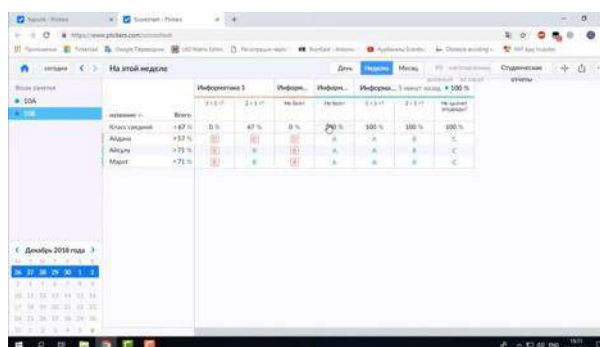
На этой неделе

Информатика 1 | Информ... | Информ... | Информа... 1 минут назад • 100 %

Все занятия
• 10А
• 10Б

| название | Всего | | | | | | | |
|---|---|---|---|---|---|---|---|---|
| Класс средний | +67 % | 0 % | 67 % | 0 % | 100 % | 100 % | 100 % | 100 % |
| Айдана | +57 % | | | | A | A | B | C |
| Айсулу | +75 % | | B | | A | A | B | C |
| Марат | +71 % | | B | | A | A | B | C |

День | Неделя | Месяц | Студенческие отчеты

< Декабрь 2018 года >
26 27 28 29 30 1 2